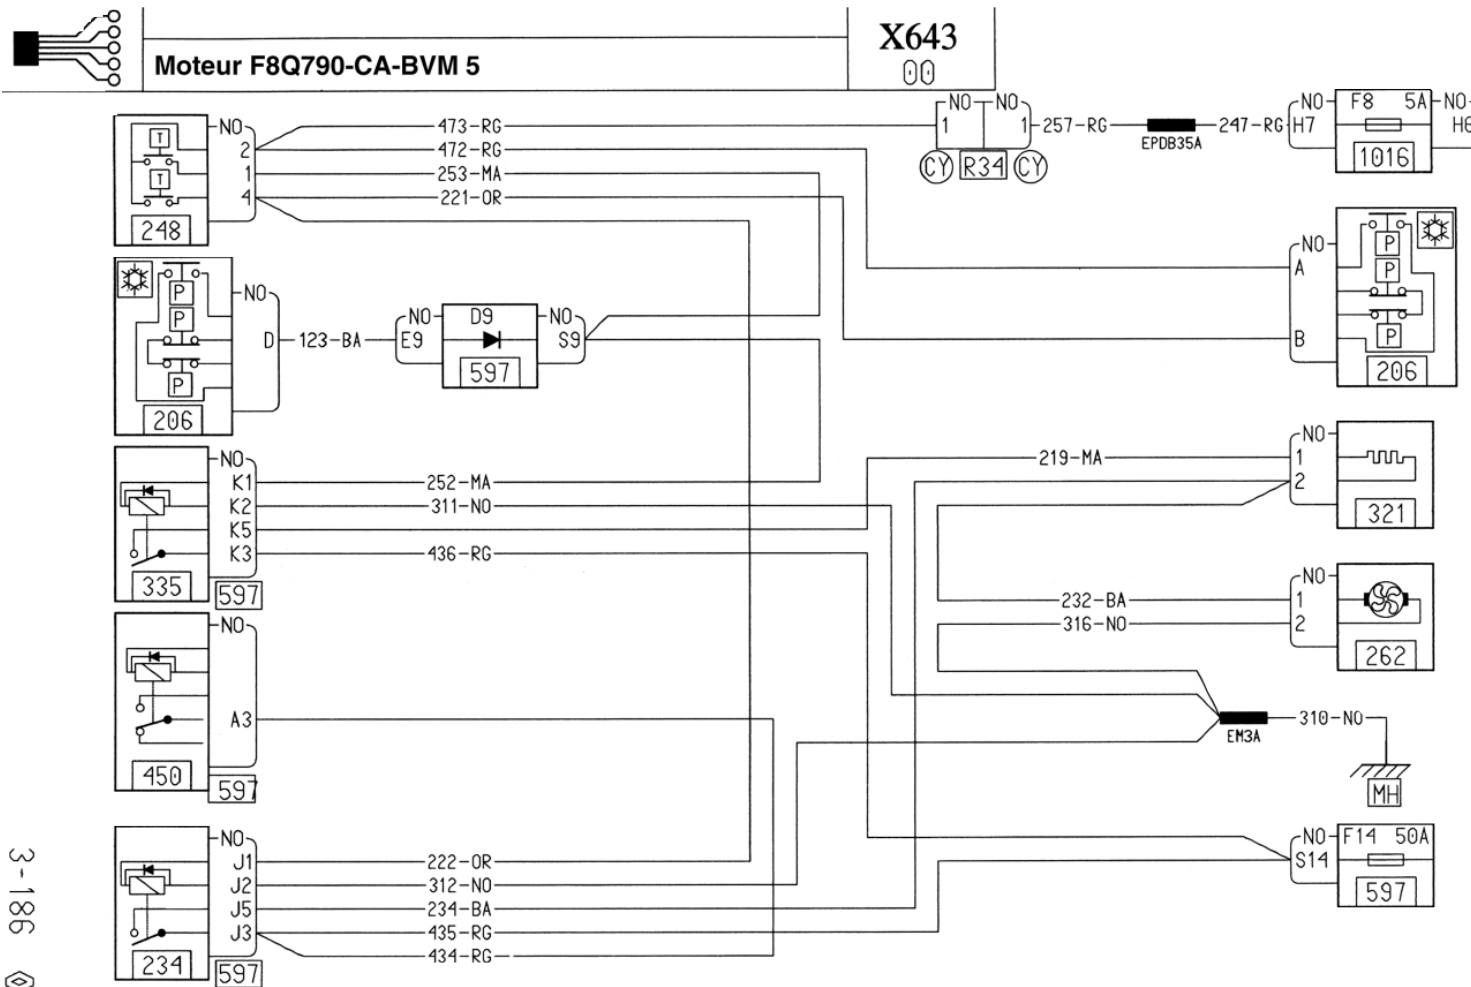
Moteur F8Q790-CA-BVM 5

X643
00

NO
2
1
4
248

473-RG
472-RG
253-MA
221-OR

NO NO
1 1
CY R34 CY
257-RG
EPDB35A
247-RG
NO F8 5A NO
H7 H6
1016

NO
D
123-BA
206

NO
E9
D9
597
NO
S9

NO
A
B
206

NO
K1
K2
K5
K3
335
597

252-MA
311-NO
436-RG

219-MA
NO
1
2
321

232-BA
316-NO
NO
1
2
262

NO
A3
450
597

EM3A
310-NO
MH

NO
J1
J2
J5
J3
234
597

222-OR
312-NO
234-BA
435-RG
434-RG

NO F14 50A
S14
597

3-186